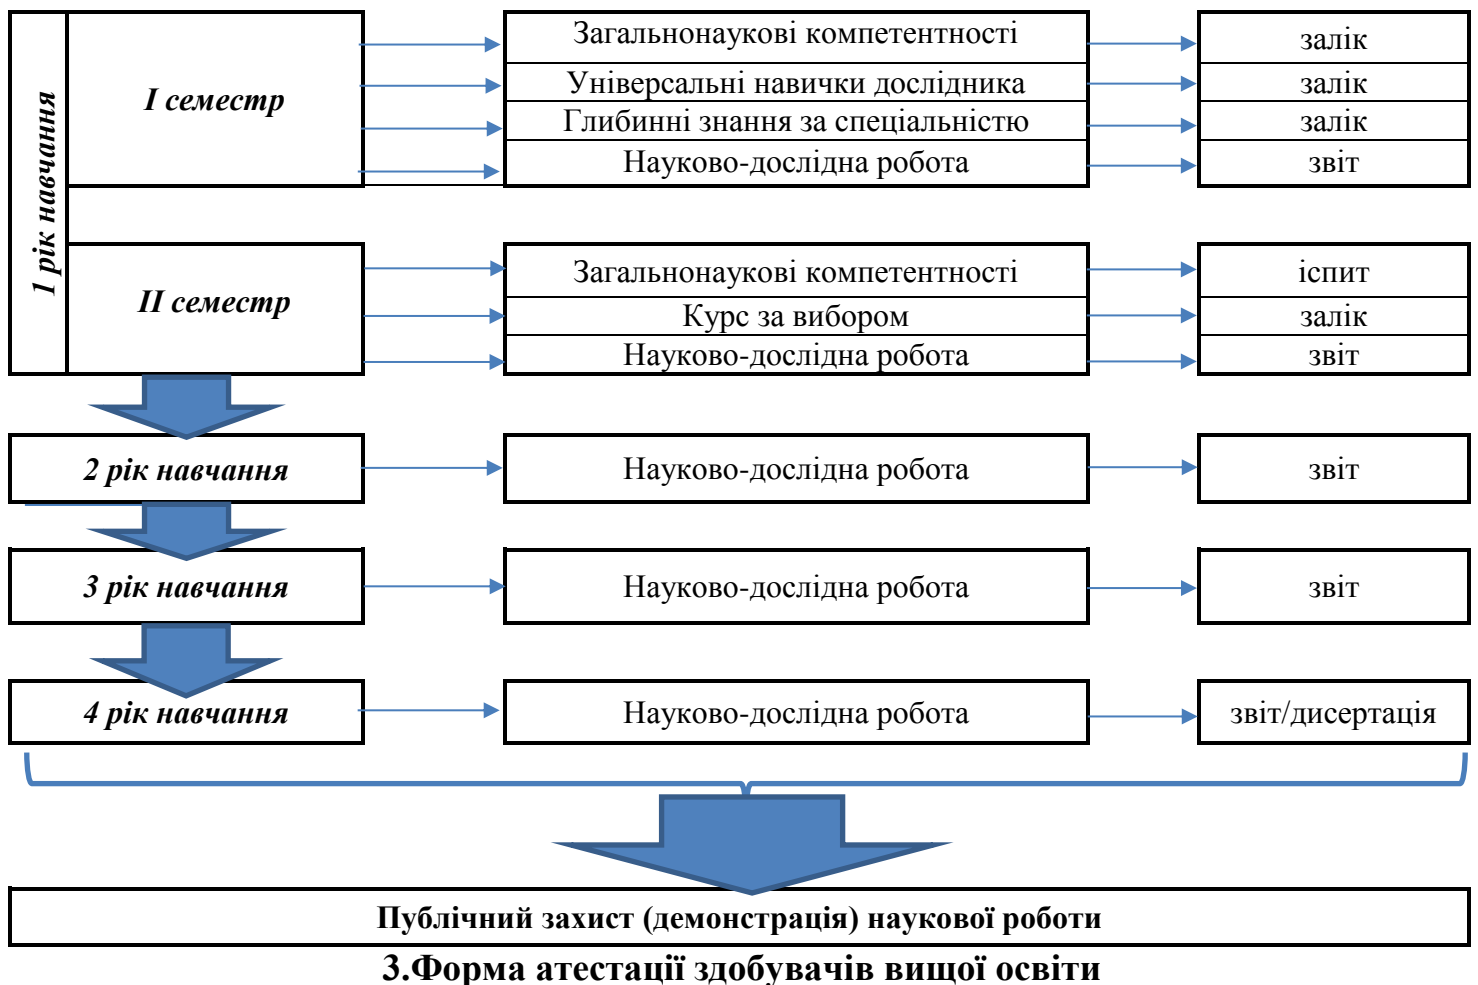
1 рік навчання

I семестр

Загальнонаукові компетентності
Універсальні навички дослідника
Глибинні знання за спеціальністю
Науково-дослідна робота

залік
залік
залік
звіт

II семестр

Загальнонаукові компетентності
Курс за вибором
Науково-дослідна робота

іспит
залік
звіт

2 рік навчання
Науково-дослідна робота
звіт

3 рік навчання
Науково-дослідна робота
звіт

4 рік навчання
Науково-дослідна робота
звіт/дисертація

Публічний захист (демонстрація) наукової роботи

3.Форма атестації здобувачів вищої освіти